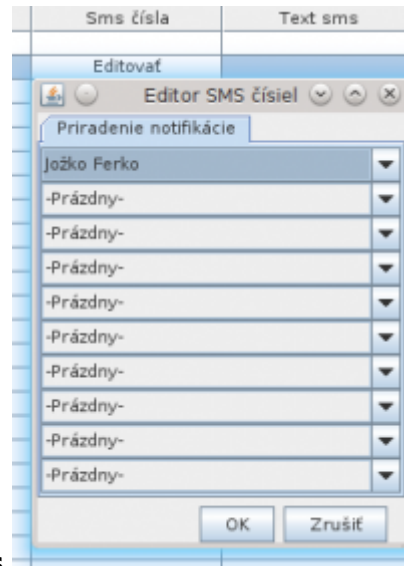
| Sms čísla | Text sms |
|---|---|
| | |
| Editovať | |

Editor SMS čísiel

Priradenie notifikácie

Jožko Ferko
-Prázdny-
-Prázdny-
-Prázdny-
-Prázdny-
-Prázdny-
-Prázdny-
-Prázdny-
-Prázdny-
-Prázdny-

OK Zrušiť